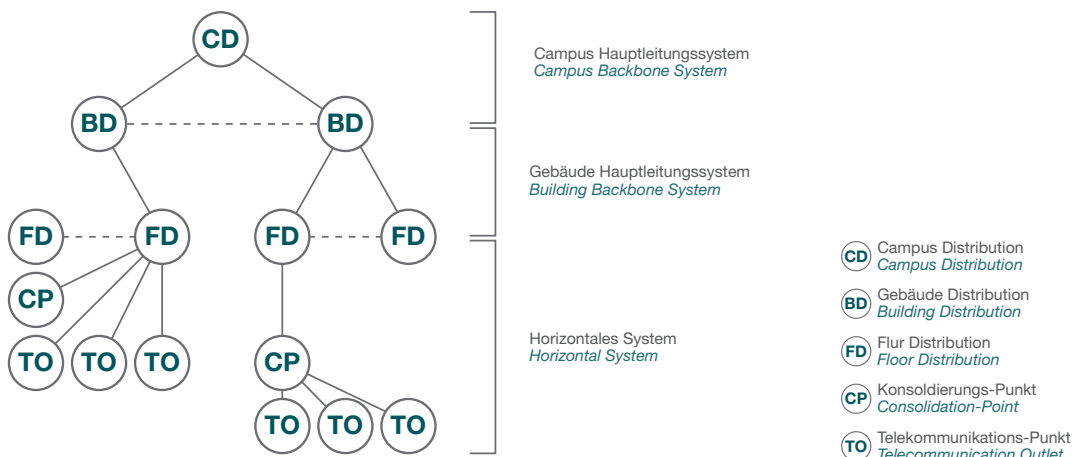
CD

BD BD

FD FD FD FD

CP

TO TO TO CP

TO TO TO

Campus Hauptleitungssystem
*Campus Backbone System*

Gebäude Hauptleitungssystem
*Building Backbone System*

Horizontales System
*Horizontal System*

CD Campus Distribution
*Campus Distribution*

BD Gebäude Distribution
*Building Distribution*

FD Flur Distribution
*Floor Distribution*

CP Konsoldierungs-Punkt
*Consolidation-Point*

TO Telekommunikations-Punkt
*Telecommunication Outlet*